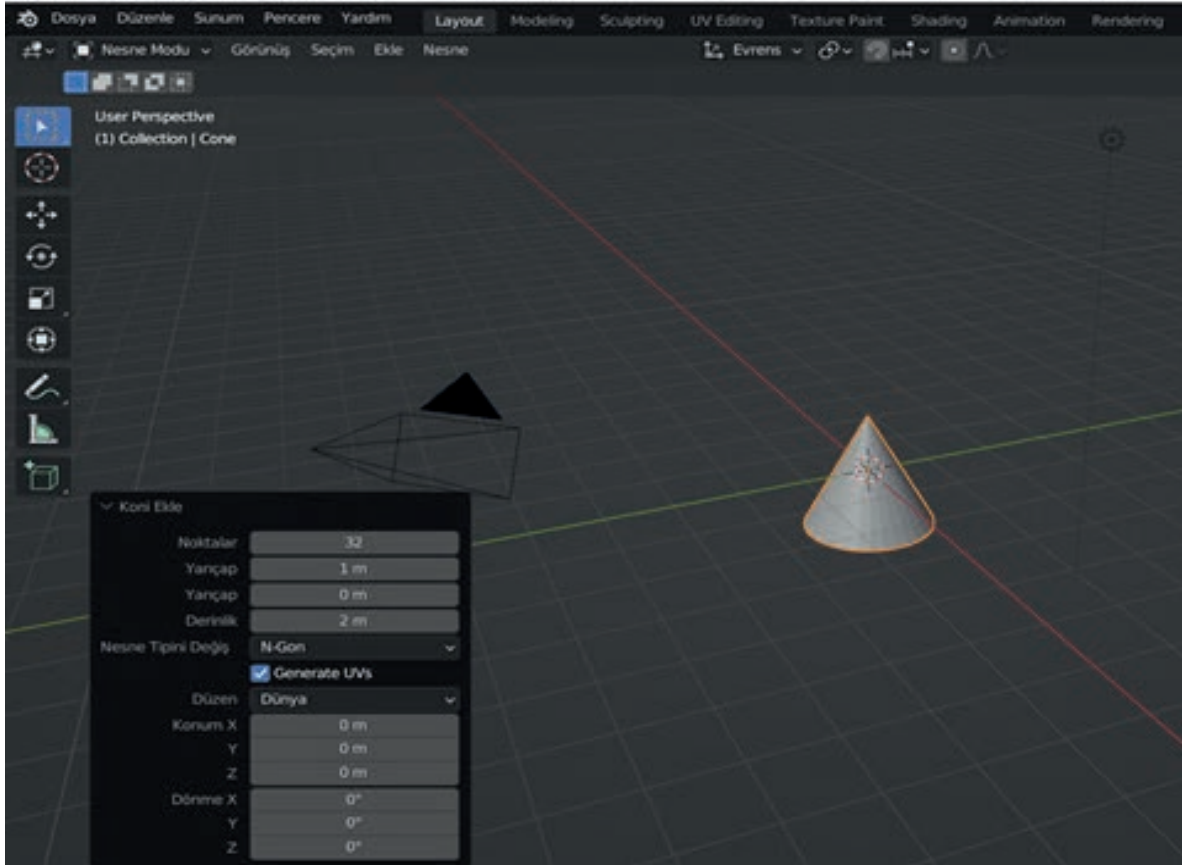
Dosya Düzenle Sunum Pencere Yardım Layout Modeling Sculpting UV Editing Texture Paint Shading Animation Rendering

Nesne Modu Görünüş Seçim Ekle Nesne Evrens

User Perspective
(1) Collection | Cone

Koni Ekle

| | |
|---|---|
| Noktalar | 32 |
| Yançap | 1 m |
| Yançap | 0 m |
| Derinlik | 2 m |
| Nesne Tipini Değiş | N-Gon |
| | Generate UVs |
| Düzen | Dünya |
| Konum X | 0 m |
| Y | 0 m |
| Z | 0 m |
| Dönme X | 0° |
| Y | 0° |
| Z | 0° |